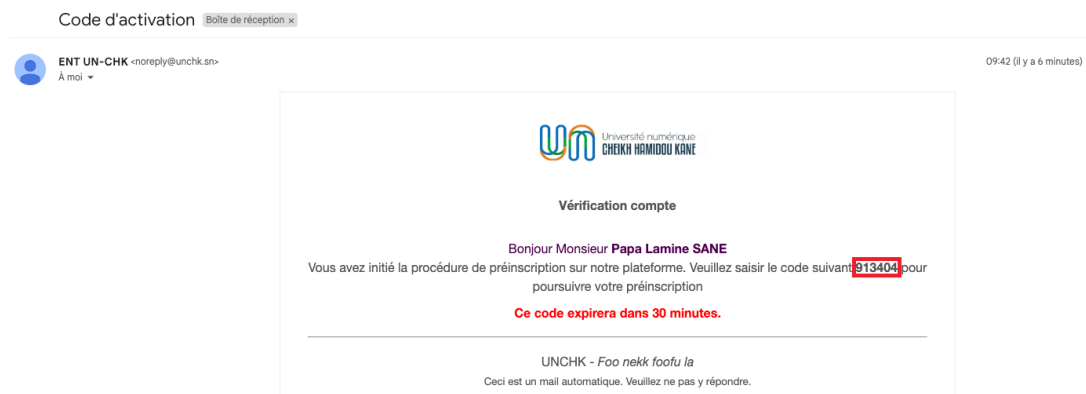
Code d'activation Boîte de réception ×

ENT UN-CHK <noreply@unchk.sn>
À moi

09:42 (il y a 6 minutes)

Université numérique
CHEIKH HAMIDOU KANE

Vérification compte

Bonjour Monsieur **Papa Lamine SANE**
Vous avez initié la procédure de préinscription sur notre plateforme. Veuillez saisir le code suivant **913404** pour poursuivre votre préinscription

**Ce code expirera dans 30 minutes.**

UNCHK - *Foo nekk foofu la*
Ceci est un mail automatique. Veuillez ne pas y répondre.